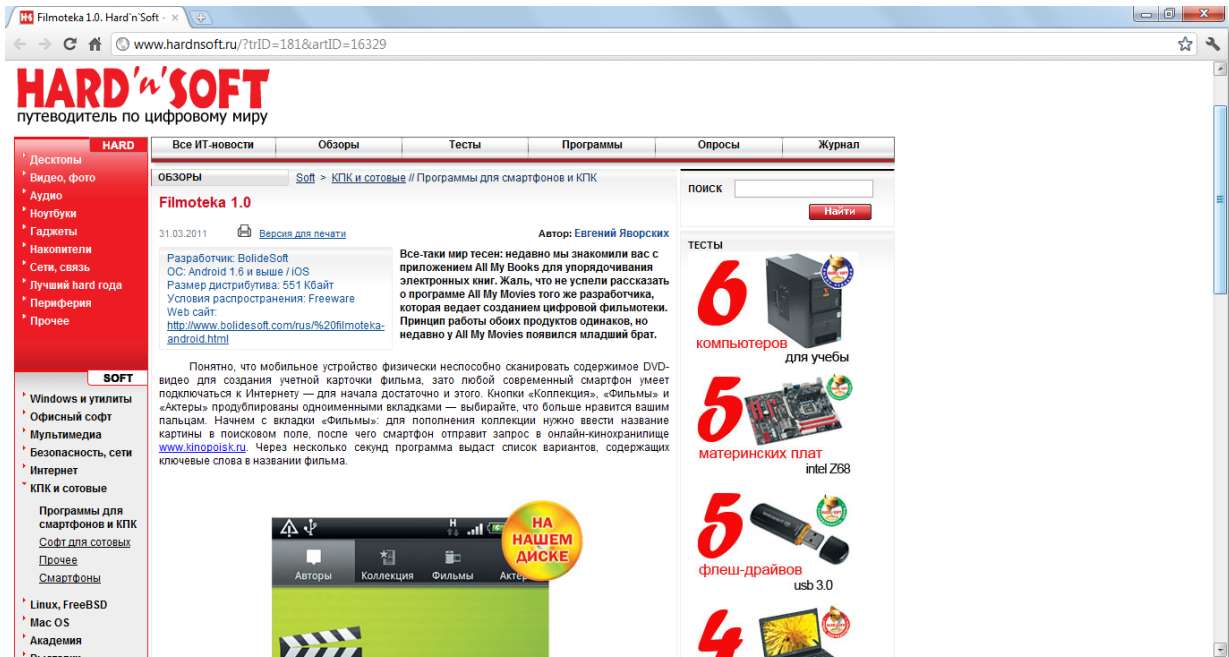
Filmoteka 1.0. Hard'n'Soft ×

www.hardnsoft.ru/?trID=181&artID=16329

HARD'n'SOFT
путеводитель по цифровому миру

HARD
Десктопы
Видео, фото
Аудио
Ноутбуки
Гаджеты
Накопители
Сети, связь
Лучший hard года
Периферия
Прочее

SOFT
Windows и утилиты
Офисный софт
Мультимедиа
Безопасность, сети
Интернет
КПК и сотовые
Программы для смартфонов и КПК
Софт для сотовых
Прочее
Смартфоны
Linux, FreeBSD
Mac OS
Академия

| Все ИТ-новости | Обзоры | Тесты | Программы | Опросы | Журнал |
|---|---|---|---|---|---|

ОБЗОРЫ Soft > КПК и сотовые // Программы для смартфонов и КПК

Filmoteka 1.0

31.03.2011 Версия для печати Автор: Евгений Яворских

Разработчик: BolideSoft
ОС: Android 1.6 и выше / iOS
Размер дистрибутива: 551 Кбайт
Условия распространения: Freeware
Веб сайт: http://www.bolidesoft.com/rus/%20filmoteka-android.html

Все-таки мир тесен: недавно мы знакомили вас с приложением All My Books для упорядочивания электронных книг. Жаль, что не успели рассказать о программе All My Movies того же разработчика, которая ведает созданием цифровой фильмотеки. Принцип работы обоих продуктов одинаков, но недавно у All My Movies появился младший брат.

Понятно, что мобильное устройство физически неспособно сканировать содержимое DVD-видео для создания учетной карточки фильма, зато любой современный смартфон умеет подключаться к Интернету — для начала достаточно и этого. Кнопки «Коллекция», «Фильмы» и «Актеры» продублированы одноименными вкладками — выбирайте, что больше нравится вашим пальцам. Начнем с вкладки «Фильмы»: для пополнения коллекции нужно ввести название картины в поисковом поле, после чего смартфон отправит запрос в онлайн-кинохранилище www.kinopoisk.ru. Через несколько секунд программа выдаст список вариантов, содержащих ключевые слова в названии фильма.

НА НАШЕМ ДИСКЕ
Авторы Коллекция Фильмы Актер

ПОИСК
Найти

ТЕСТЫ
6 компьютеров для учебы
5 материнских плат intel Z68
5 флеш-драйвов usb 3.0
4